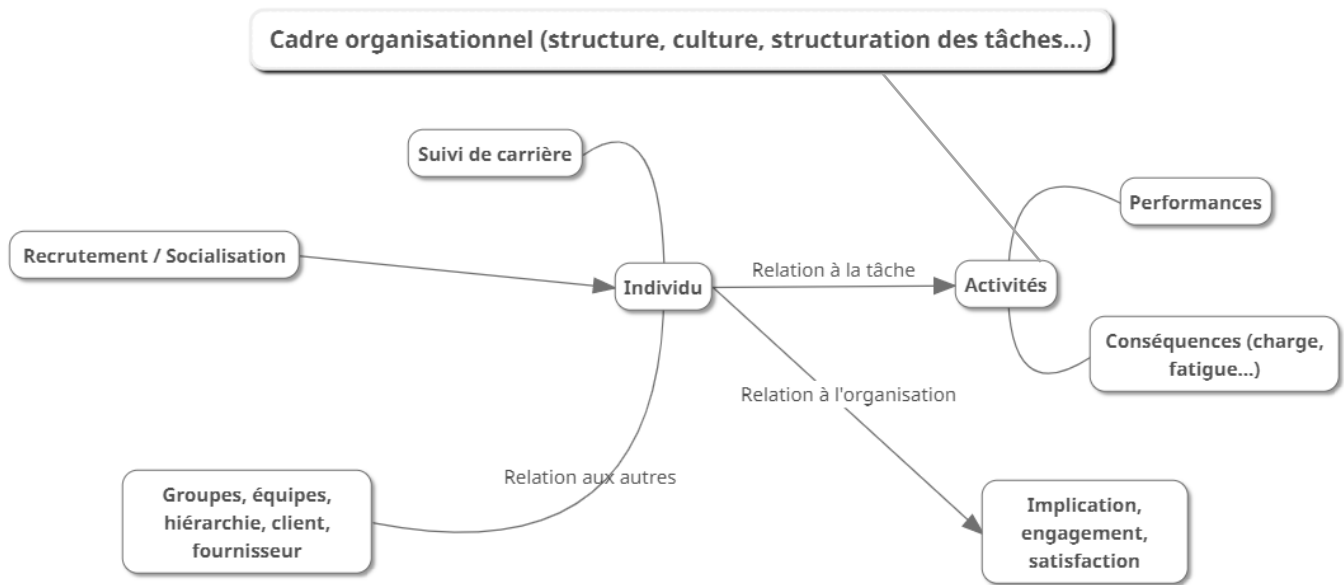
Cadre organisationnel (structure, culture, structuration des tâches...)

Suivi de carrière

Performances

Recrutement / Socialisation

Individu

Relation à la tâche

Activités

Conséquences (charge, fatigue...)

Relation à l'organisation

Relation aux autres

Groupes, équipes, hiérarchie, client, fournisseur

Implication, engagement, satisfaction